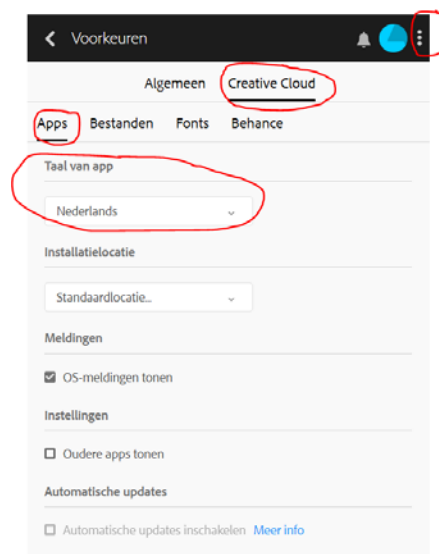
Voorkeuren

Algemeen
Creative Cloud

Apps
Bestanden
Fonts
Behance

Taal van app

Nederlands

Installatielocatie

Standaardlocatie...

Meldingen

OS-meldingen tonen

Instellingen

Oudere apps tonen

Automatische updates

Automatische updates inschakelen Meer info